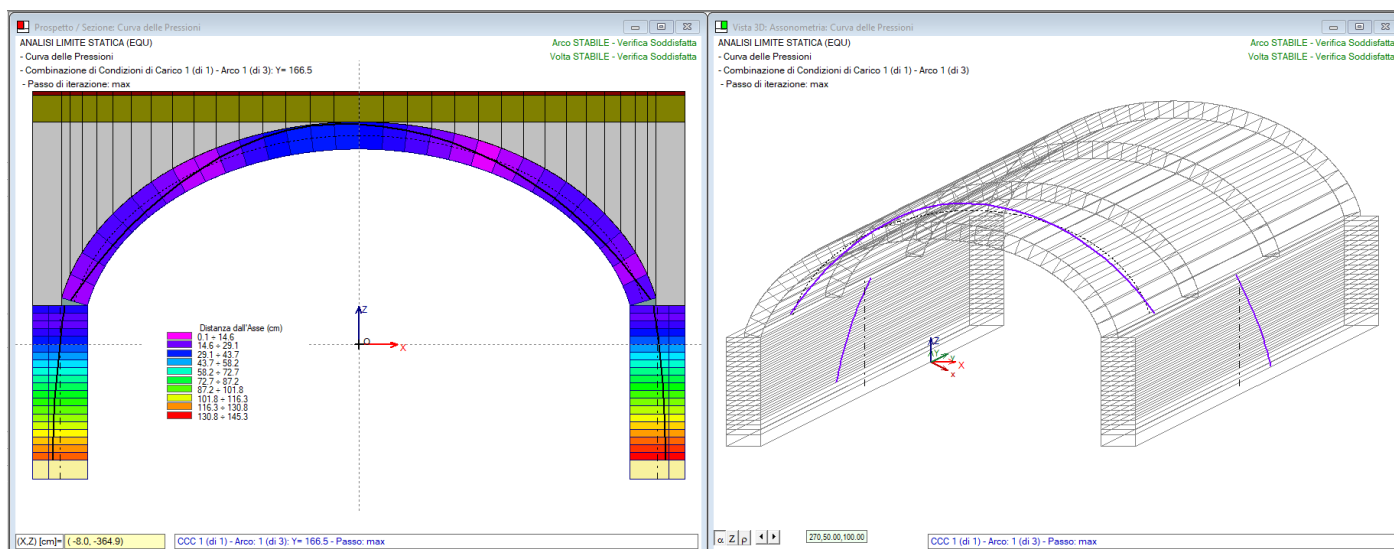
Prospetto / Sezione: Curva delle Pressioni

ANALISI LIMITE STATICA (EQU)
- Curva delle Pressioni
- Combinazione di Condizioni di Carico 1 (di 1) - Arco 1 (di 3): Y= 166.5
- Passo di iterazione: max

Arco STABILE - Verifica Soddisfatta
Volta STABILE - Verifica Soddisfatta

Z
O
X

Distanza dall'Asse (cm)
0.1 ÷ 14.6
14.6 ÷ 29.1
29.1 ÷ 43.7
43.7 ÷ 58.2
58.2 ÷ 72.7
72.7 ÷ 87.2
87.2 ÷ 101.8
101.8 ÷ 116.3
116.3 ÷ 130.8
130.8 ÷ 145.3

(X,Z) [cm]= ( -8.0, -364.9)
CCC 1 (di 1) - Arco: 1 (di 3): Y= 166.5 - Passo: max

Vista 3D: Assonometria: Curva delle Pressioni

ANALISI LIMITE STATICA (EQU)
- Curva delle Pressioni
- Combinazione di Condizioni di Carico 1 (di 1) - Arco 1 (di 3)
- Passo di iterazione: max

Arco STABILE - Verifica Soddisfatta
Volta STABILE - Verifica Soddisfatta

Z
Y
X

α Z ρ
270,50.00,100.00
CCC 1 (di 1) - Arco: 1 (di 3) - Passo: max